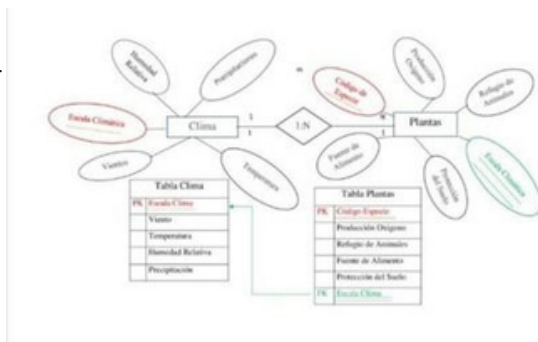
Humedad Relativa

Precipitaciones

Escala Climática

Clima

Vientos

Temperatura

1

1

1:N

n

n

Código de Especie

Producción Oxígeno

Refugio de Animales

Plantas

Fuente de Alimento

Protección del Suelo

Escala Climática

Tabla Clima

| PK | Escala Clima |
|---|---|
| | Viento |
| | Temperatura |
| | Humedad Relativa |
| | Precipitación |

Tabla Plantas

| PK | Código Especie |
|---|---|
| | Producción Oxígeno |
| | Refugio de Animales |
| | Fuente de Alimento |
| | Protección del Suelo |
| FK | Escala Clima |